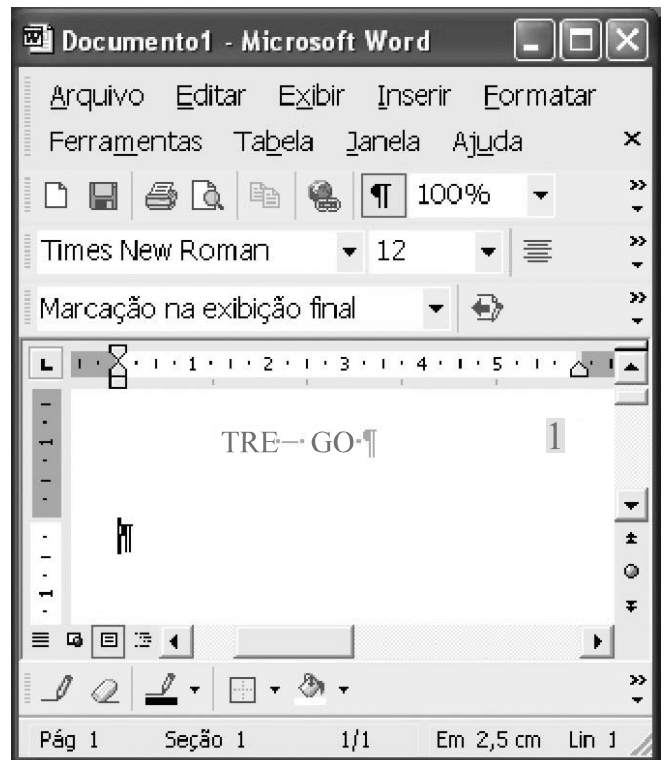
Documento1 - Microsoft Word

Arquivo Editar Exibir Inserir Formatar Ferramentas Tabela Janela Ajuda ×

¶ 100%

Times New Roman 12

Marcação na exibição final

· 1 · 2 · 3 · 4 · 5 ·

TRE→ GO·¶ 1

¶

Pág 1 Seção 1 1/1 Em 2,5 cm Lin 1